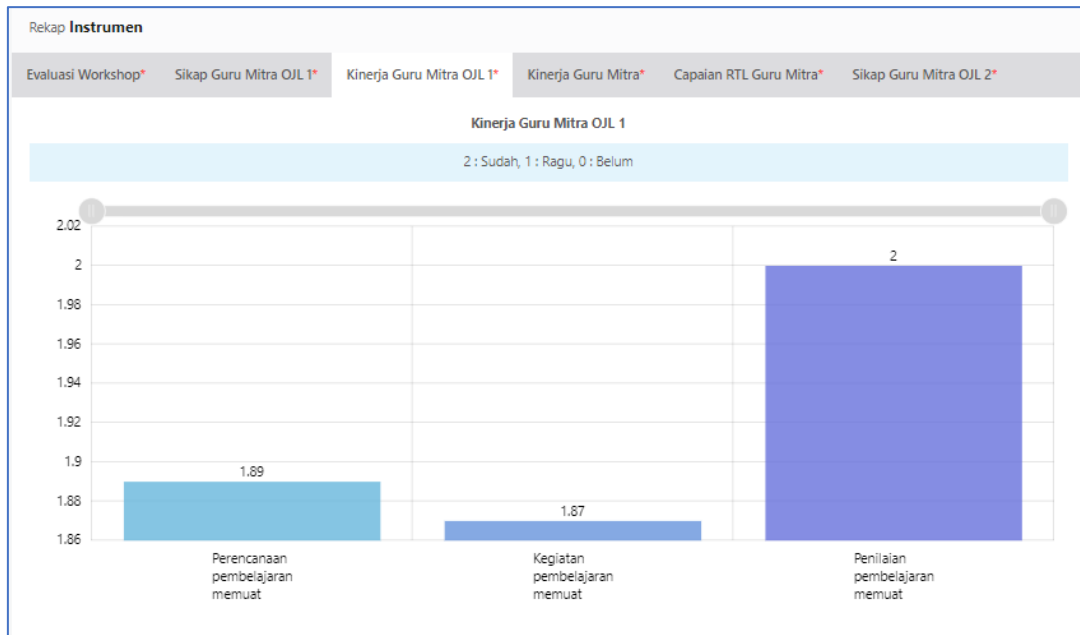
Rekap **Instrumen**

Evaluasi Workshop* Sikap Guru Mitra OJL 1* Kinerja Guru Mitra OJL 1* Kinerja Guru Mitra* Capaian RTL Guru Mitra* Sikap Guru Mitra OJL 2*

Kinerja Guru Mitra OJL 1

2 : Sudah, 1 : Ragu, 0 : Belum

2.02
2
1.98
1.96
1.94
1.92
1.9
1.88
1.86

1.89
1.87
2

Perencanaan pembelajaran memuat

Kegiatan pembelajaran memuat

Penilaian pembelajaran memuat